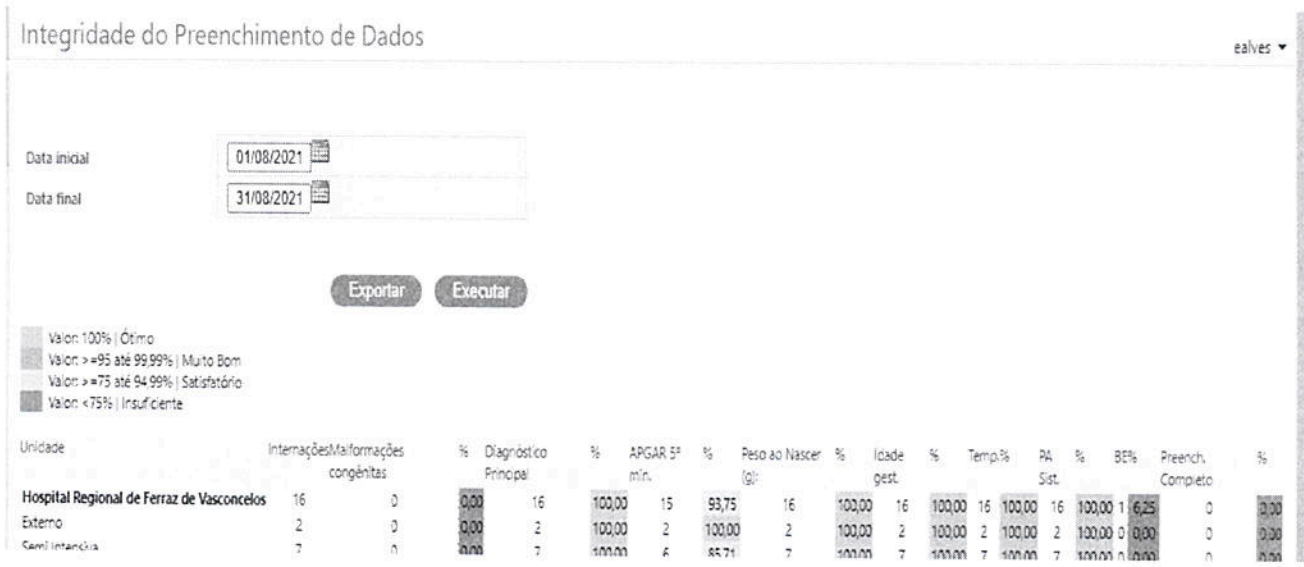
Integridade do Preenchimento de Dados

ealves ▾

Data inicial 01/08/2021

Data final 31/08/2021

Exportar Executar

Valor: 100% | Ótimo
Valor: >=95 até 99,99% | Muito Bom
Valor: >=75 até 94,99% | Satisfatório
Valor: <75% | Insuficiente

| Unidade | Internações | Malformações congênitas | % | Diagnóstico Principal | % | APGAR 5º min. | % | Peso ao Nascer (g): | % | Idade gest. | % | Temp. | % | PA Sist. | % | BE | % | Preench. Completo | % |
|---|---|---|---|---|---|---|---|---|---|---|---|---|---|---|---|---|---|---|---|
| Hospital Regional de Ferraz de Vasconcelos | 16 | 0 | 0,00 | 16 | 100,00 | 15 | 93,75 | 16 | 100,00 | 16 | 100,00 | 16 | 100,00 | 16 | 100,00 | 1 | 6,25 | 0 | 0,00 |
| Externo | 2 | 0 | 0,00 | 2 | 100,00 | 2 | 100,00 | 2 | 100,00 | 2 | 100,00 | 2 | 100,00 | 2 | 100,00 | 0 | 0,00 | 0 | 0,00 |
| Semi intensiva | 7 | 0 | 0,00 | 7 | 100,00 | 6 | 85,71 | 7 | 100,00 | 7 | 100,00 | 7 | 100,00 | 7 | 100,00 | 0 | 0,00 | 0 | 0,00 |